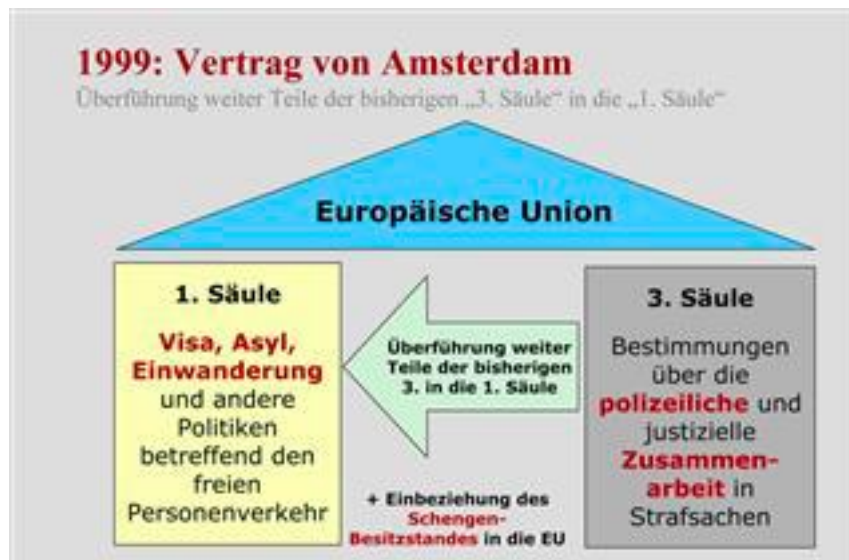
1999: Vertrag von Amsterdam

Überführung weiter Teile der bisherigen „3. Säule" in die „1. Säule"

Europäische Union

1. Säule

Visa, Asyl, Einwanderung und andere Politiken betreffend den freien Personenverkehr

Überführung weiter Teile der bisherigen 3. in die 1. Säule

+ Einbeziehung des Schengen-Besitzstandes in die EU

3. Säule

Bestimmungen über die polizeiliche und justizielle Zusammenarbeit in Strafsachen